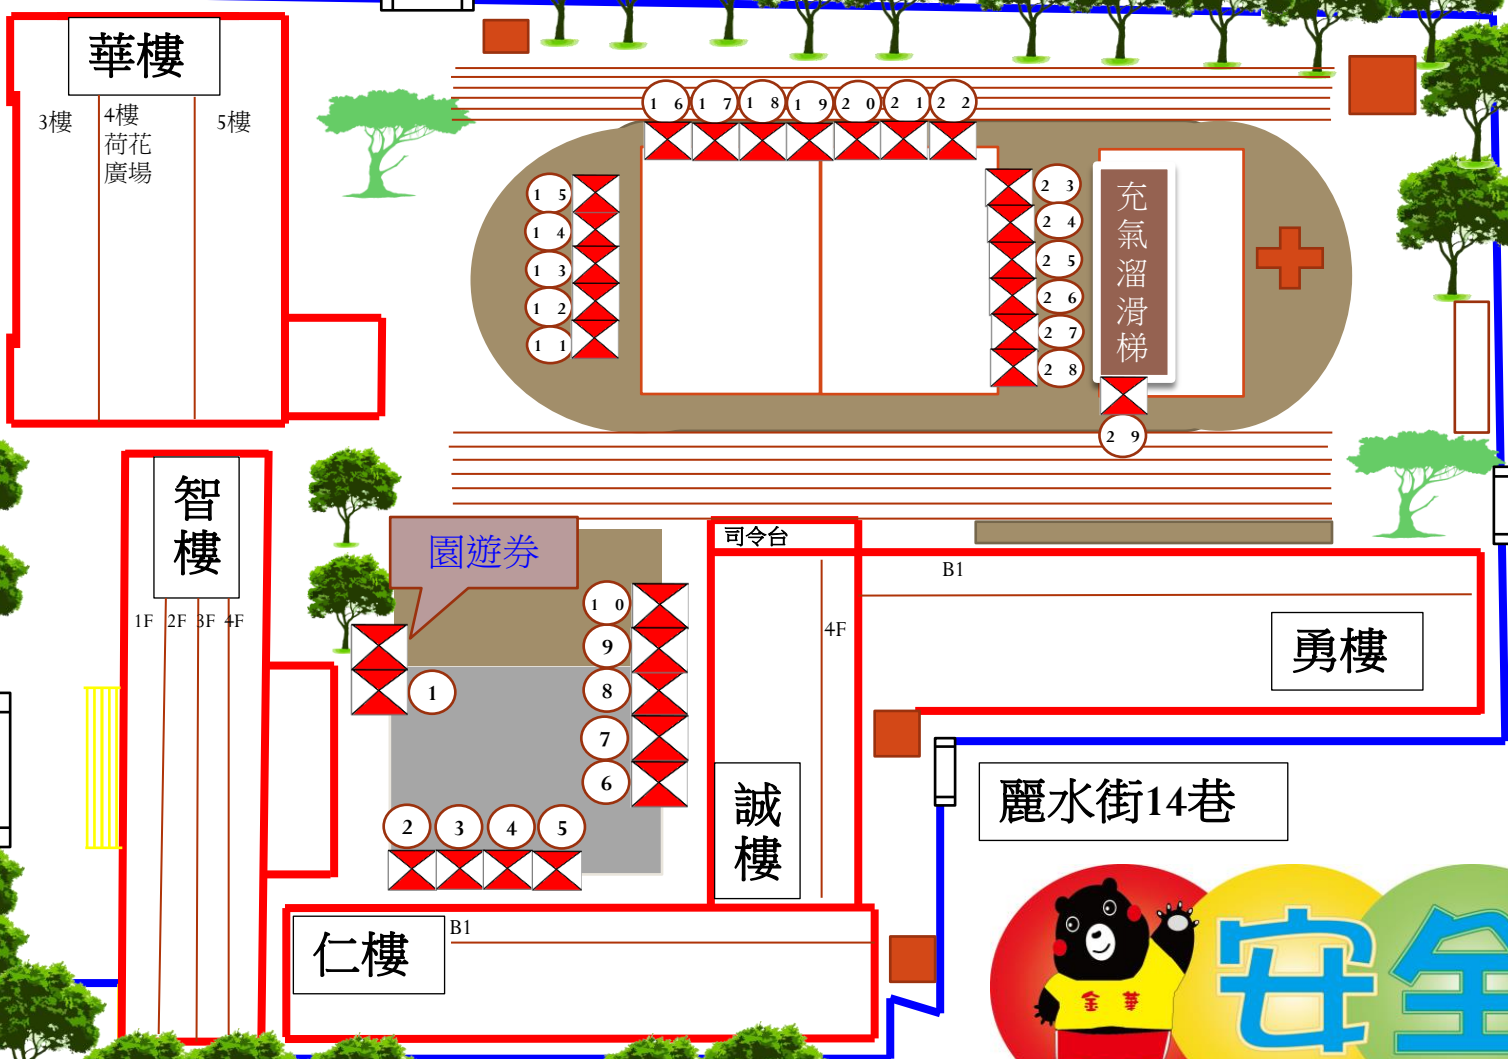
華樓

3樓

4樓
荷花
廣場

5樓

16 17 18 19 20 21 22

15
14
13
12
11

23
24
25
26
27
28

充氣溜滑梯

29

智樓

1F 2F 3F 4F

園遊券

10
9
8
7
6

1

2 3 4 5

司令台

B1

4F

勇樓

誠樓

麗水街14巷

仁樓

B1

金華

安全